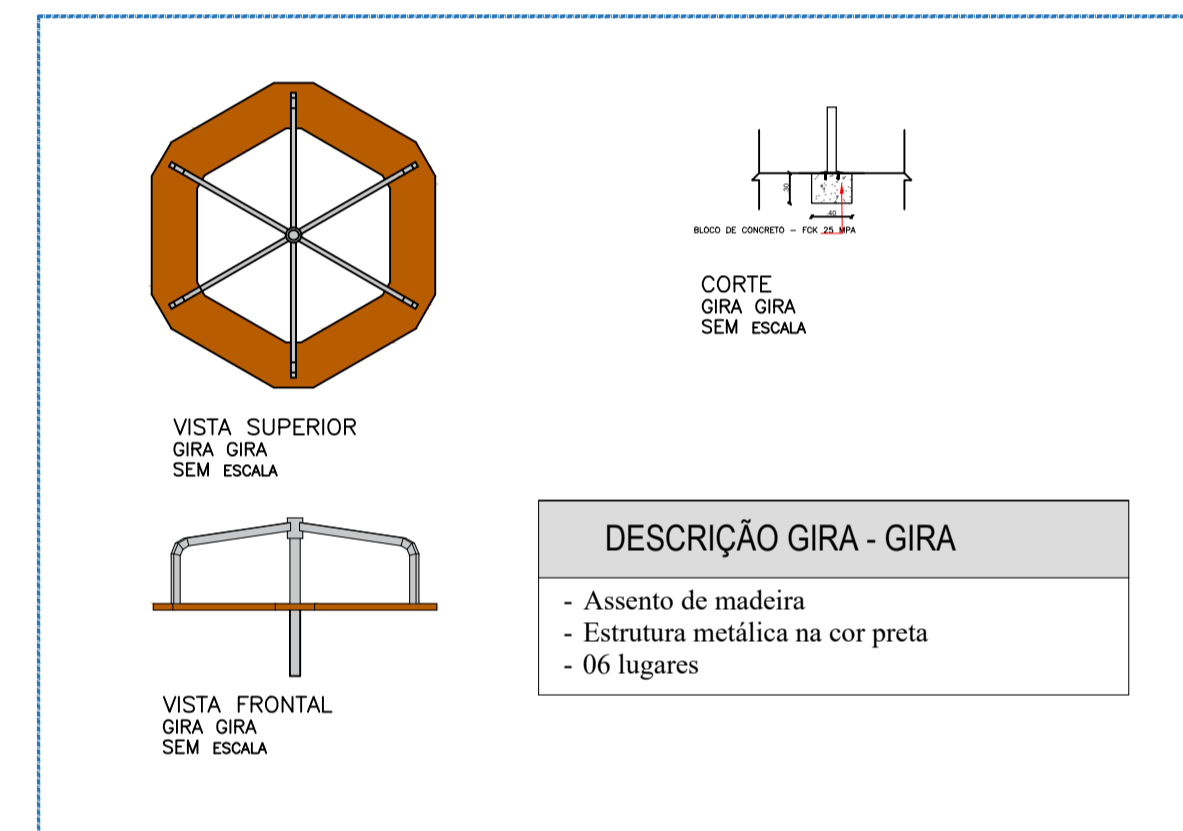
30

40

BLOCO DE CONCRETO – FCK 25 MPA

CORTE
GIRA GIRA
SEM ESCALA

VISTA SUPERIOR
GIRA GIRA
SEM ESCALA

DESCRIÇÃO GIRA - GIRA

- Assento de madeira
- Estrutura metálica na cor preta
- 06 lugares

VISTA FRONTAL
GIRA GIRA
SEM ESCALA